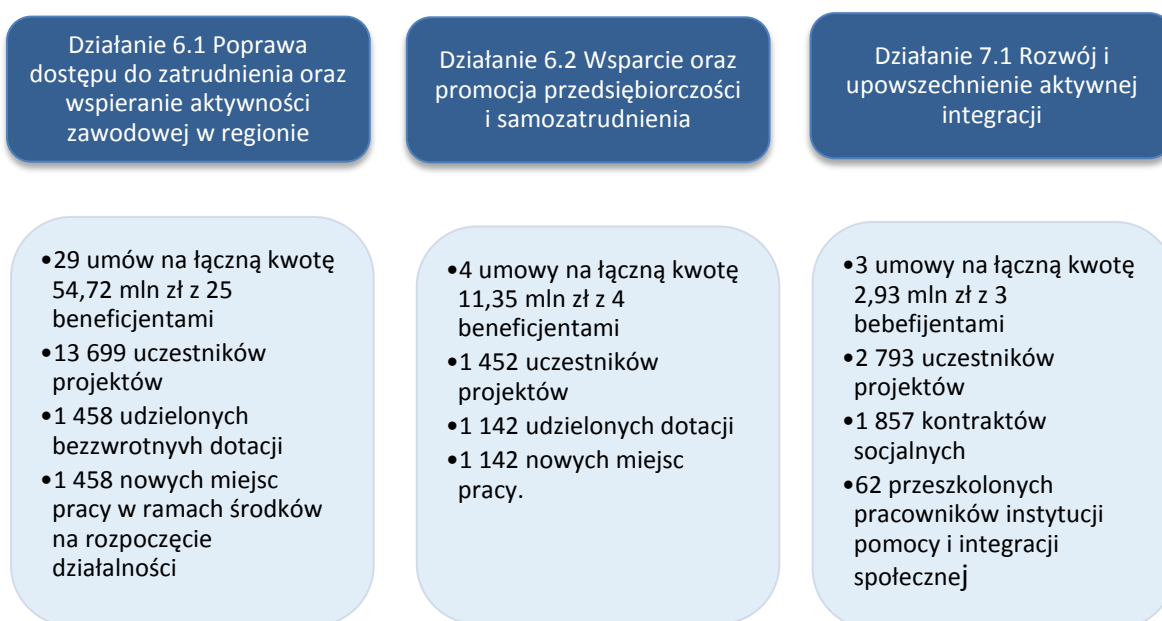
Działanie 6.1 Poprawa dostępu do zatrudnienia oraz wspieranie aktywności zawodowej w regionie

Działanie 6.2 Wsparcie oraz promocja przedsiębiorczości i samozatrudnienia

Działanie 7.1 Rozwój i upowszechnienie aktywnej integracji

•29 umów na łączną kwotę 54,72 mln zł z 25 beneficjentami
•13 699 uczestników projektów
•1 458 udzielonych bezzwrotnyvh dotacji
•1 458 nowych miejsc pracy w ramach środków na rozpoczęcie działalności

•4 umowy na łączną kwotę 11,35 mln zł z 4 beneficjentami
•1 452 uczestników projektów
•1 142 udzielonych dotacji
•1 142 nowych miejsc pracy.

•3 umowy na łączną kwotę 2,93 mln zł z 3 bebefijentami
•2 793 uczestników projektów
•1 857 kontraktów socjalnych
•62 przeszkolonych pracowników instytucji pomocy i integracji społecznej